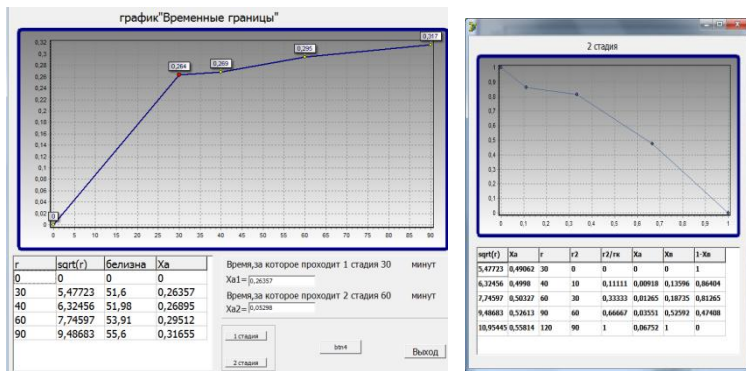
график"Временные границы"

0,32
0,3
0,28
0,26
0,24
0,22
0,2
0,18
0,16
0,14
0,12
0,1
0,08
0,06
0,04
0,02
0

0 5 10 15 20 25 30 35 40 45 50 55 60 65 70 75 80 85 90

0
0,264
0,269
0,295
0,317

| r | sqrt(r) | белизна | Xa |
|---|---|---|---|
| 0 | 0 | 0 | 0 |
| 30 | 5,47723 | 51,6 | 0,26357 |
| 40 | 6,32456 | 51,98 | 0,26895 |
| 60 | 7,74597 | 53,91 | 0,29512 |
| 90 | 9,48683 | 55,6 | 0,31655 |

Время,за которое проходит 1 стадия 30 минут

Xa1= 0,26357

Время,за которое проходит 2 стадия 60 минут

Xa2= 0,05298

1 стадия

2 стадия

btn4

Выход

2 стадия

1
0,9
0,8
0,7
0,6
0,5
0,4
0,3
0,2
0,1
0

0 0,1 0,2 0,3 0,4 0,5 0,6 0,7 0,8 0,9 1

| sqrt(r) | Xa | r | r2 | r2/rк | Xa | Xn | 1-Xn |
|---|---|---|---|---|---|---|---|
| 5,47723 | 0,49062 | 30 | 0 | 0 | 0 | 0 | 1 |
| 6,32456 | 0,4998 | 40 | 10 | 0,11111 | 0,00918 | 0,13596 | 0,86404 |
| 7,74597 | 0,50327 | 60 | 30 | 0,33333 | 0,01265 | 0,18735 | 0,81265 |
| 9,48683 | 0,52613 | 90 | 60 | 0,66667 | 0,03551 | 0,52592 | 0,47408 |
| 10,95445 | 0,55814 | 120 | 90 | 1 | 0,06752 | 1 | 0 |